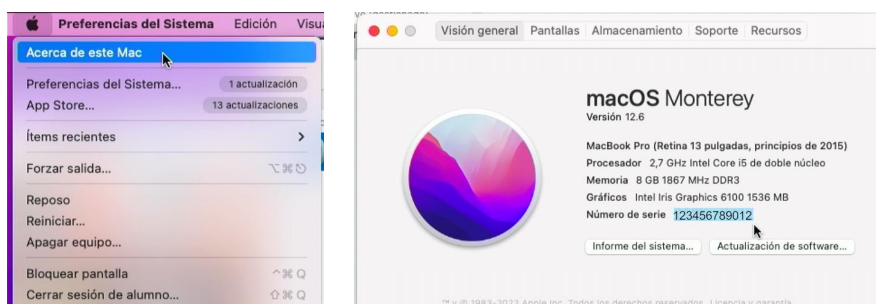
Preferencias del Sistema Edición Visu

Acerca de este Mac

Preferencias del Sistema... 1 actualización
App Store... 13 actualizaciones

Ítems recientes >

Forzar salida... ⌥⌘⎋

Reposo
Reiniciar...
Apagar equipo...

Bloquear pantalla ^⌘Q
Cerrar sesión de alumno... ⇧⌘Q

Visión general Pantallas Almacenamiento Soporte Recursos

macOS Monterey
Versión 12.6

MacBook Pro (Retina 13 pulgadas, principios de 2015)
Procesador 2,7 GHz Intel Core i5 de doble núcleo
Memoria 8 GB 1867 MHz DDR3
Gráficos Intel Iris Graphics 6100 1536 MB
Número de serie 123456789012

Informe del sistema... Actualización de software...

™ y © 1983-2022 Apple Inc. Todos los derechos reservados. Licencia y garantía